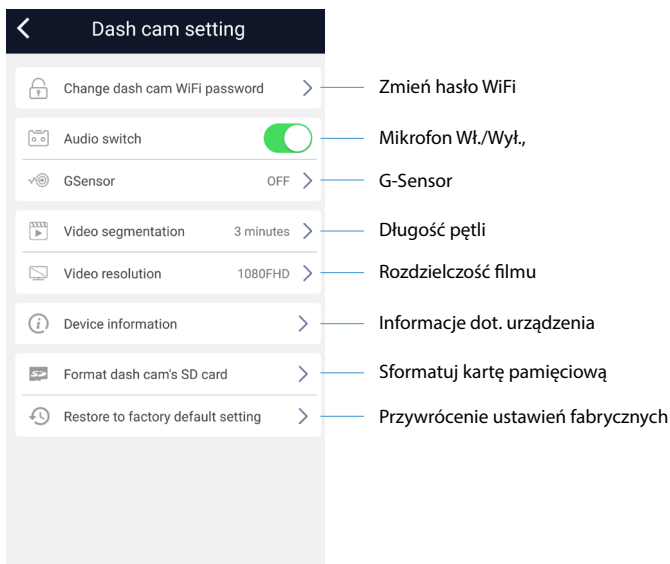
Dash cam setting

Change dash cam WiFi password — Zmień hasło WiFi

Audio switch — Mikrofon Wł./Wył.,

GSensor OFF — G-Sensor

Video segmentation 3 minutes — Długość pętli

Video resolution 1080FHD — Rozdzielczość filmu

Device information — Informacje dot. urządzenia

Format dash cam's SD card — Sformatuj kartę pamięciową

Restore to factory default setting — Przywrócenie ustawień fabrycznych